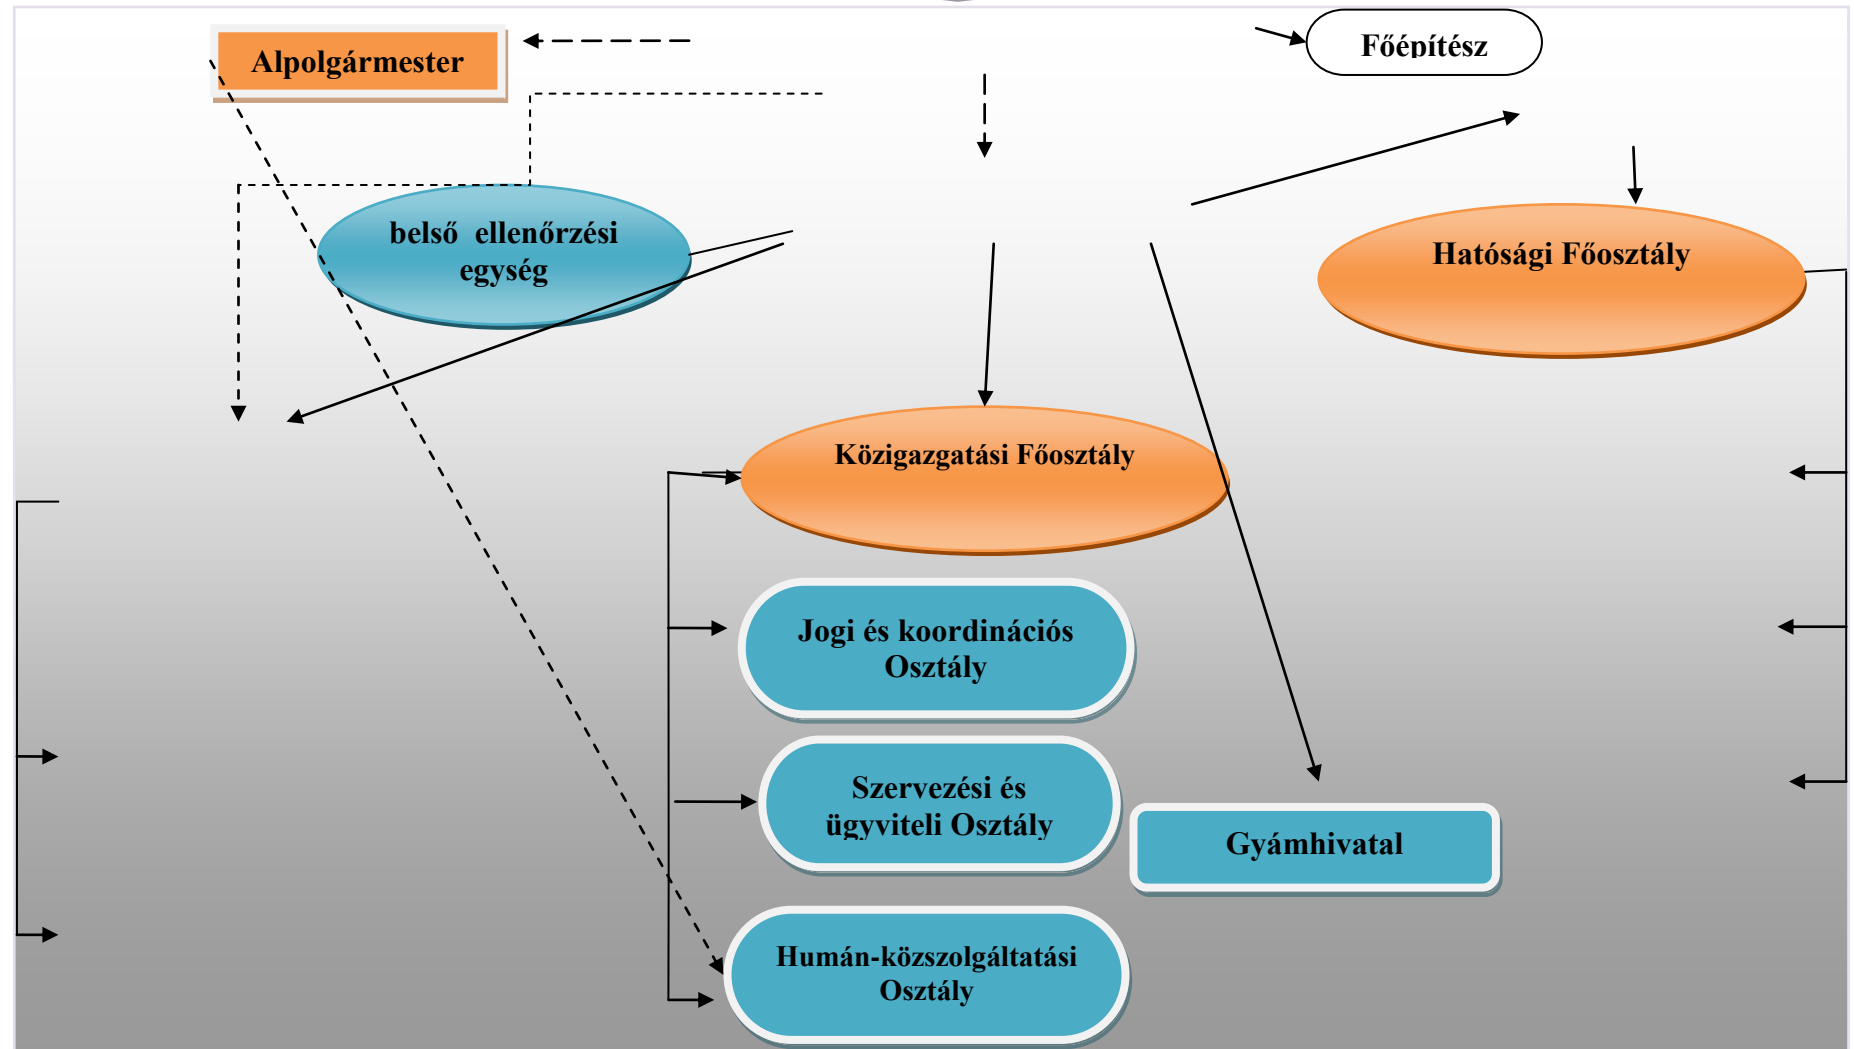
Alpolgármester

Főépítész

belső ellenőrzési egység

Hatósági Főosztály

Közigazgatási Főosztály

Jogi és koordinációs Osztály

Szervezési és ügyviteli Osztály

Gyámhivatal

Humán-közszolgáltatási Osztály